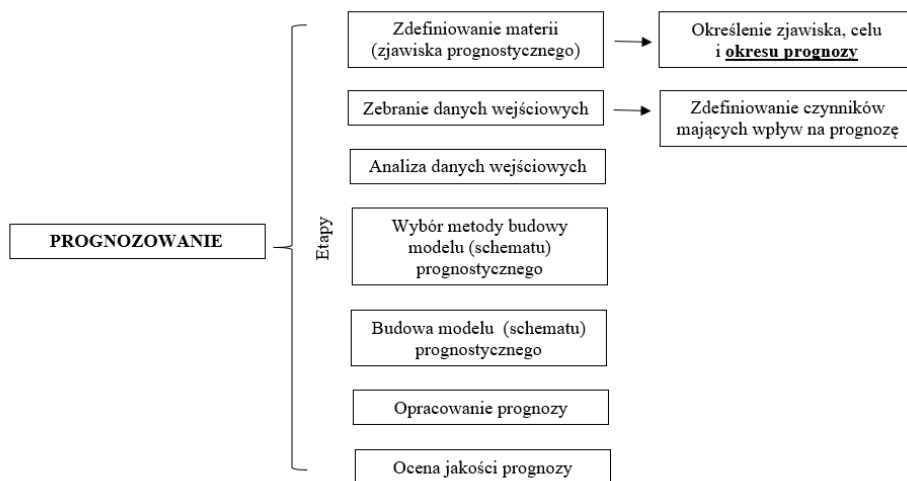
PROGNOZOWANIE

Etapy

Zdefiniowanie materii (zjawiska prognostycznego)

Określenie zjawiska, celu i okresu prognozy

Zebranie danych wejściowych

Zdefiniowanie czynników mających wpływ na prognozę

Analiza danych wejściowych

Wybór metody budowy modelu (schematu) prognostycznego

Budowa modelu (schematu) prognostycznego

Opracowanie prognozy

Ocena jakości prognozy